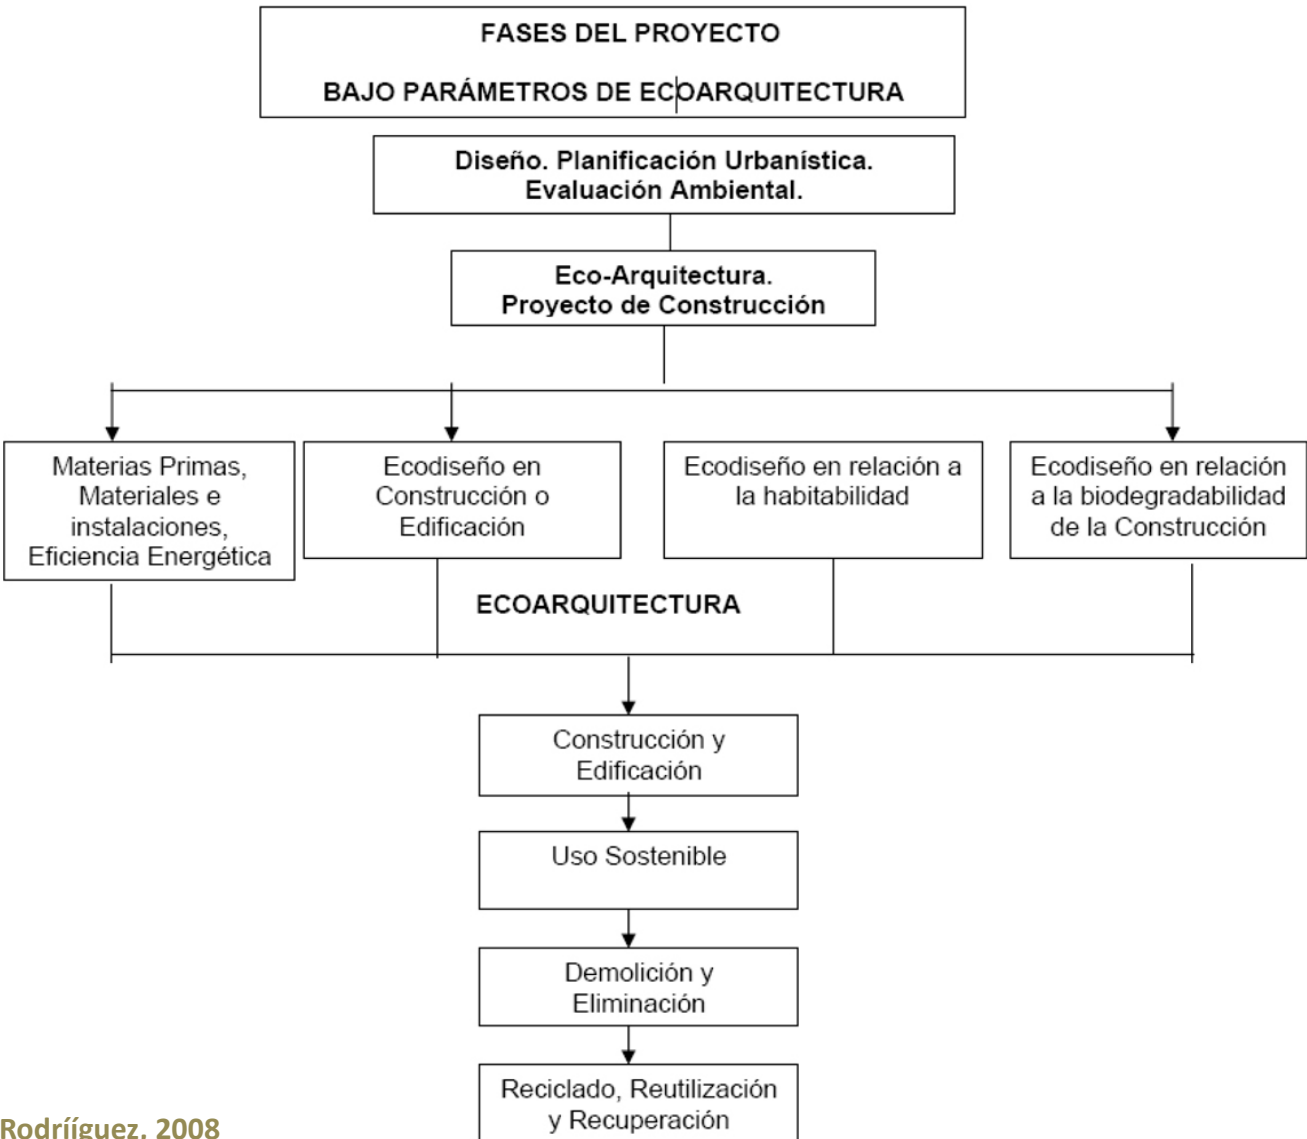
FASES DEL PROYECTO

BAJO PARÁMETROS DE ECOARQUITECTURA

Diseño. Planificación Urbanística. Evaluación Ambiental.

Eco-Arquitectura. Proyecto de Construcción

Materias Primas, Materiales e instalaciones, Eficiencia Energética

Ecodiseño en Construcción o Edificación

Ecodiseño en relación a la habitabilidad

Ecodiseño en relación a la biodegradabilidad de la Construcción

ECOARQUITECTURA

Construcción y Edificación

Uso Sostenible

Demolición y Eliminación

Reciclado, Reutilización y Recuperación

Rodríiguez, 2008